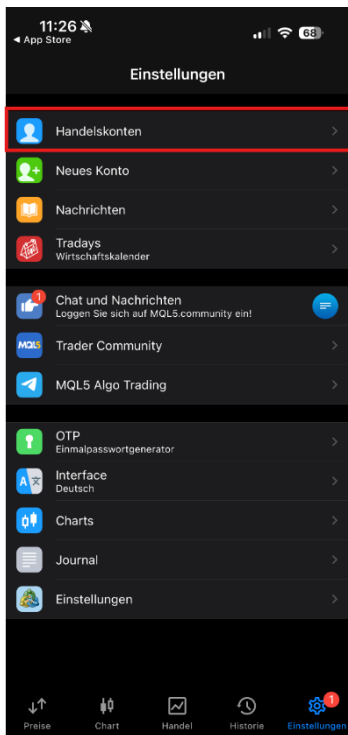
11:26
◀ App Store
68

Einstellungen

Handelskonten

Neues Konto

Nachrichten

Tradays
Wirtschaftskalender

1
Chat und Nachrichten
Loggen Sie sich auf MQL5.community ein!

MQL5
Trader Community

MQL5 Algo Trading

OTP
Einmalpasswortgenerator

Interface
Deutsch

Charts

Journal

Einstellungen

Preise
Chart
Handel
Historie
1
Einstellungen